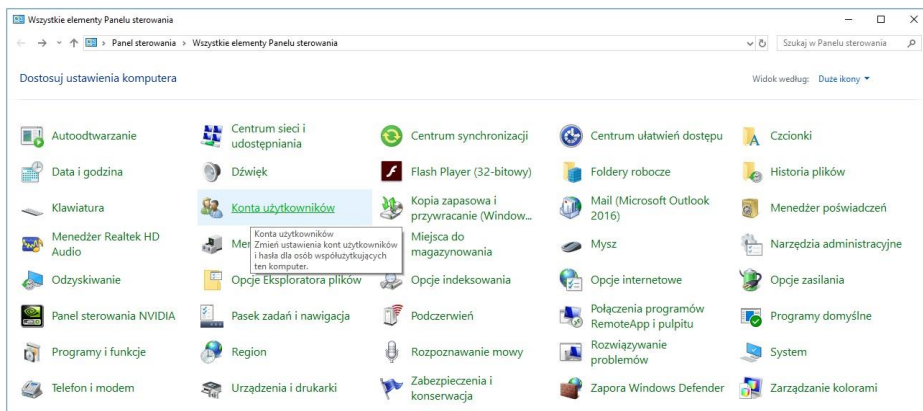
Wszystkie elementy Panelu sterowania

Panel sterowania > Wszystkie elementy Panelu sterowania

Szukaj w Panelu sterowania

Dostosuj ustawienia komputera

Widok według: Duże ikony

Autoodtwarzanie
Centrum sieci i udostępniania
Centrum synchronizacji
Centrum ułatwień dostępu
Czcionki
Data i godzina
Dźwięk
Flash Player (32-bitowy)
Foldery robocze
Historia plików
Klawiatura
Konta użytkowników
Kopia zapasowa i przywracanie (Window...
Mail (Microsoft Outlook 2016)
Menedżer poświadczeń
Menedżer Realtek HD Audio
Men
Konta użytkowników
Zmień ustawienia kont użytkowników i hasła dla osób współużytkujących ten komputer.
Miejsca do magazynowania
Mysz
Narzędzia administracyjne
Odzyskiwanie
Opcje Eksploratora plików
Opcje indeksowania
Opcje internetowe
Opcje zasilania
Panel sterowania NVIDIA
Pasek zadań i nawigacja
Podczerwień
Połączenia programów RemoteApp i pulpitu
Programy domyślne
Programy i funkcje
Region
Rozpoznawanie mowy
Rozwiązywanie problemów
System
Telefon i modem
Urządzenia i drukarki
Zabezpieczenia i konserwacja
Zapora Windows Defender
Zarządzanie kolorami